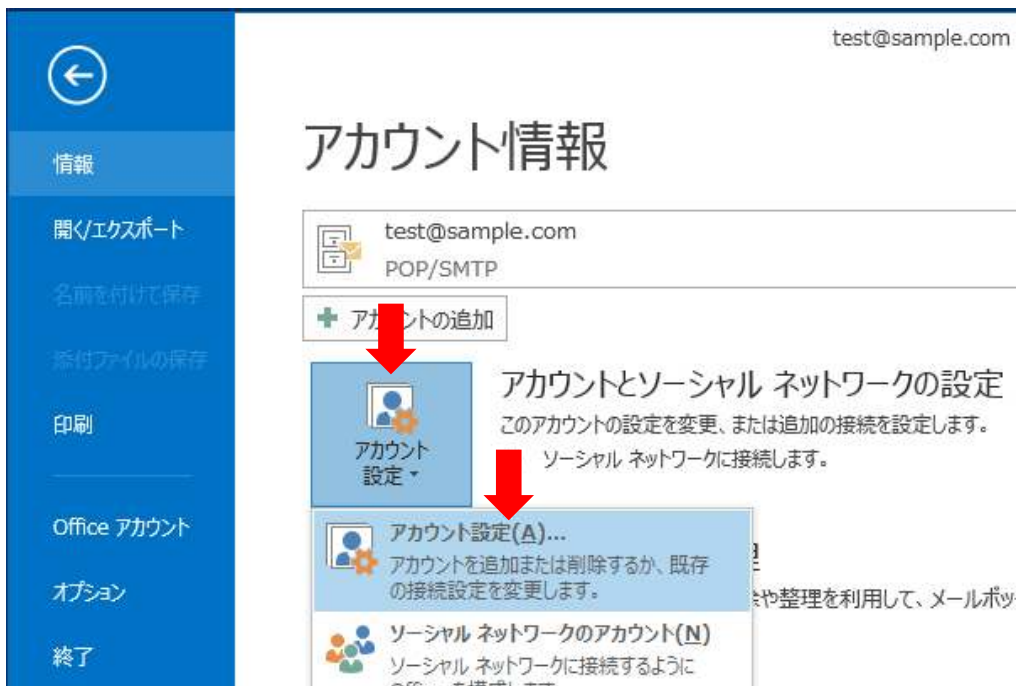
test@sample.com

情報

開く/エクスポート

名前を付けて保存

添付ファイルの保存

印刷

Office アカウント

オプション

終了

アカウント情報

test@sample.com
POP/SMTP

+ アカウントの追加

アカウント設定

アカウントとソーシャル ネットワークの設定

このアカウントの設定を変更、または追加の接続を設定します。

ソーシャル ネットワークに接続します。

アカウント設定(A)...
アカウントを追加または削除するか、既存の接続設定を変更します。

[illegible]や整理を利用して、メールボッ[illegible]

ソーシャル ネットワークのアカウント(N)
ソーシャル ネットワークに接続するように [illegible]